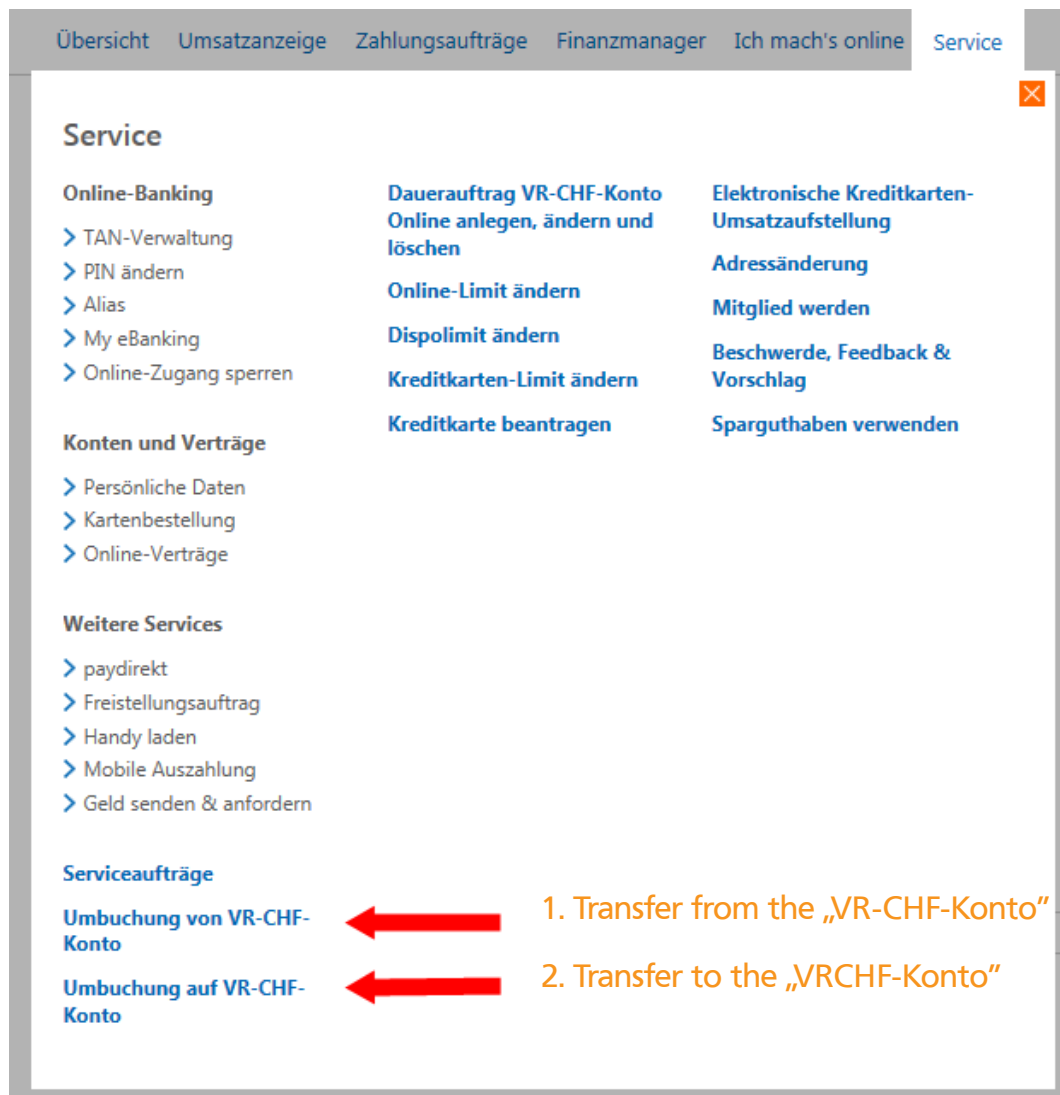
Übersicht Umsatzanzeige Zahlungsaufträge Finanzmanager Ich mach's online Service

Service

Online-Banking

TAN-Verwaltung
PIN ändern
Alias
My eBanking
Online-Zugang sperren

Konten und Verträge

Persönliche Daten
Kartenbestellung
Online-Verträge

Weitere Services

paydirekt
Freistellungsauftrag
Handy laden
Mobile Auszahlung
Geld senden & anfordern

Serviceaufträge

Umbuchung von VR-CHF-Konto

Umbuchung auf VR-CHF-Konto

Dauerauftrag VR-CHF-Konto Online anlegen, ändern und löschen

Online-Limit ändern

Dispolimit ändern

Kreditkarten-Limit ändern

Kreditkarte beantragen

Elektronische Kreditkarten-Umsatzaufstellung

Adressänderung

Mitglied werden

Beschwerde, Feedback & Vorschlag

Sparguthaben verwenden

1. Transfer from the „VR-CHF-Konto“

2. Transfer to the „VRCHF-Konto“